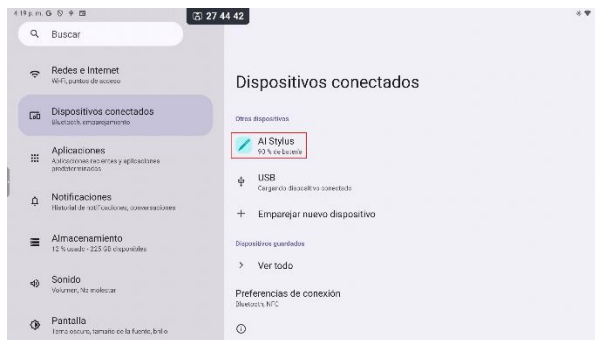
4:19 p. m.

27 44 42

Buscar

Redes e Internet
Wi-Fi, puntos de acceso

Dispositivos conectados
Bluetooth, emparejamiento

Aplicaciones
Aplicaciones recientes y aplicaciones predeterminadas

Notificaciones
Historial de notificaciones, conversaciones

Almacenamiento
12 % usado - 225 GB disponibles

Sonido
Volumen, No molestar

Pantalla
Tema oscuro, tamaño de la fuente, brillo

Dispositivos conectados

Otros dispositivos

AI Stylus
93 % de batería

USB
Cargando dispositivo conectado

Emparejar nuevo dispositivo

Dispositivos guardados

Ver todo

Preferencias de conexión
Bluetooth, NFC